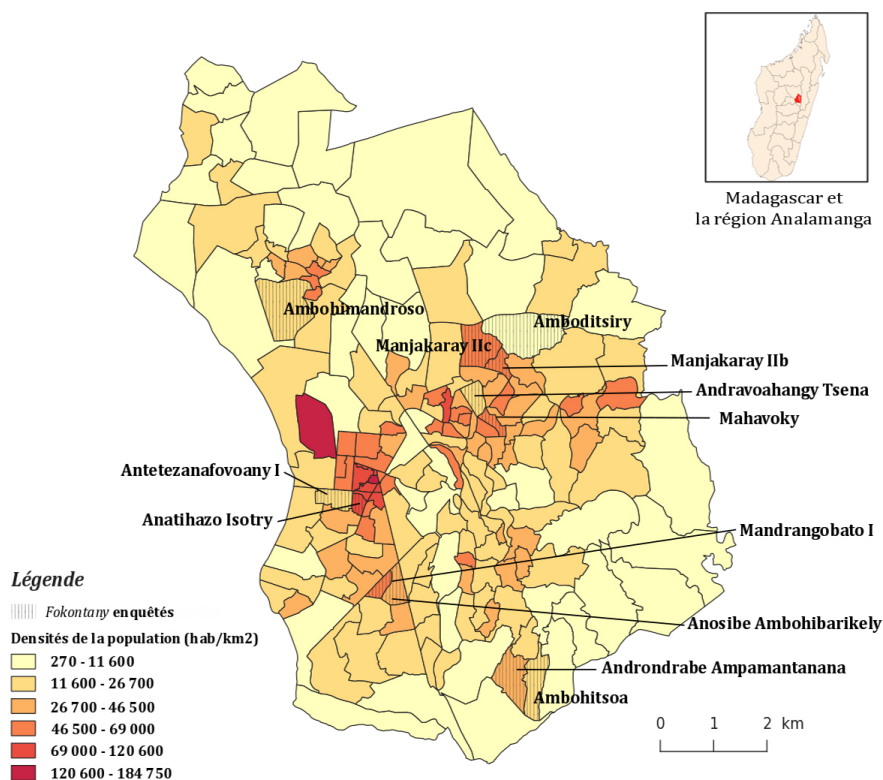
Madagascar et la région Analamanga

Ambohimandroso
Amboditsiry
Manjakaray IIc
Manjakaray IIb
Andravoahangy Tsena
Mahavoky
Antetezanafovoany I
Anatihazo Isotry
Mandrangobato I
Anosibe Ambohibarikely
Androndrabe Ampamantanana
Ambohitsoa

Légende
Fokontany enquêtés
Densités de la population (hab/km2)
270 - 11 600
11 600 - 26 700
26 700 - 46 500
46 500 - 69 000
69 000 - 120 600
120 600 - 184 750

0 1 2 km